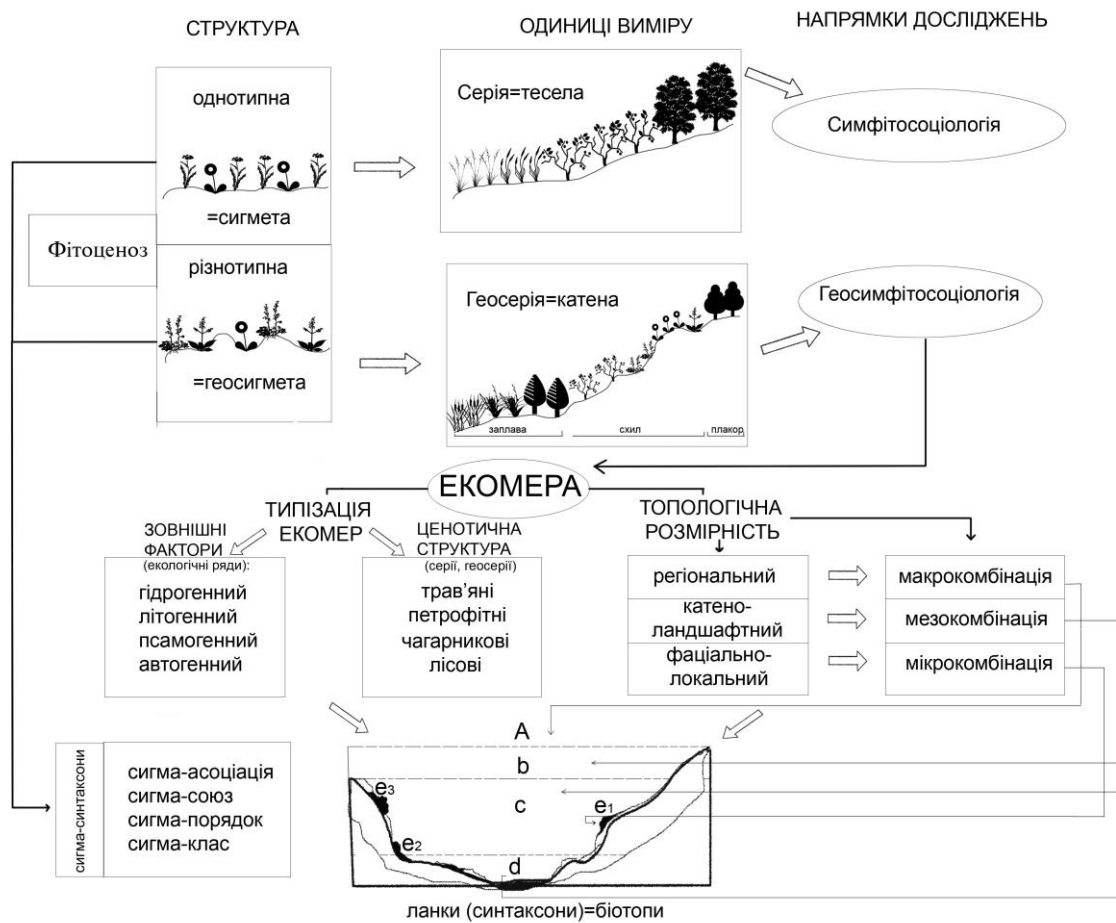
СТРУКТУРА

ОДИНИЦІ ВИМІРУ

НАПРЯМКИ ДОСЛІДЖЕНЬ

однотипна

=сигмета

Серія=тесела

Симфітосоціологія

Фітоценоз

різнотипна

=геосигмета

Геосерія=катена

заплава

схил

плакор

Геосимфітосоціологія

ЕКОМЕРА

ТИПІЗАЦІЯ ЕКОМЕР

ТОПОЛОГІЧНА РОЗМІРНІСТЬ

ЗОВНІШНІ ФАКТОРИ (екологічні ряди):

гідрогенний
літогенний
псамогенний
автогенний

ЦЕНОТИЧНА СТРУКТУРА (серії, геосерії)

трав'яні
петрофітні
чагарникові
лісові

| регіональний |
|---|
| катено-ландшафтний |
| фаціально-локальний |

| макрокомбінація |
|---|
| мезокомбінація |
| мікрокомбінація |

сигма-синтаксони

сигма-асоціація
сигма-союз
сигма-порядок
сигма-клас

A

b

c

d

$e_3$

$e_2$

$e_1$

ланки (синтаксони)=біотопи